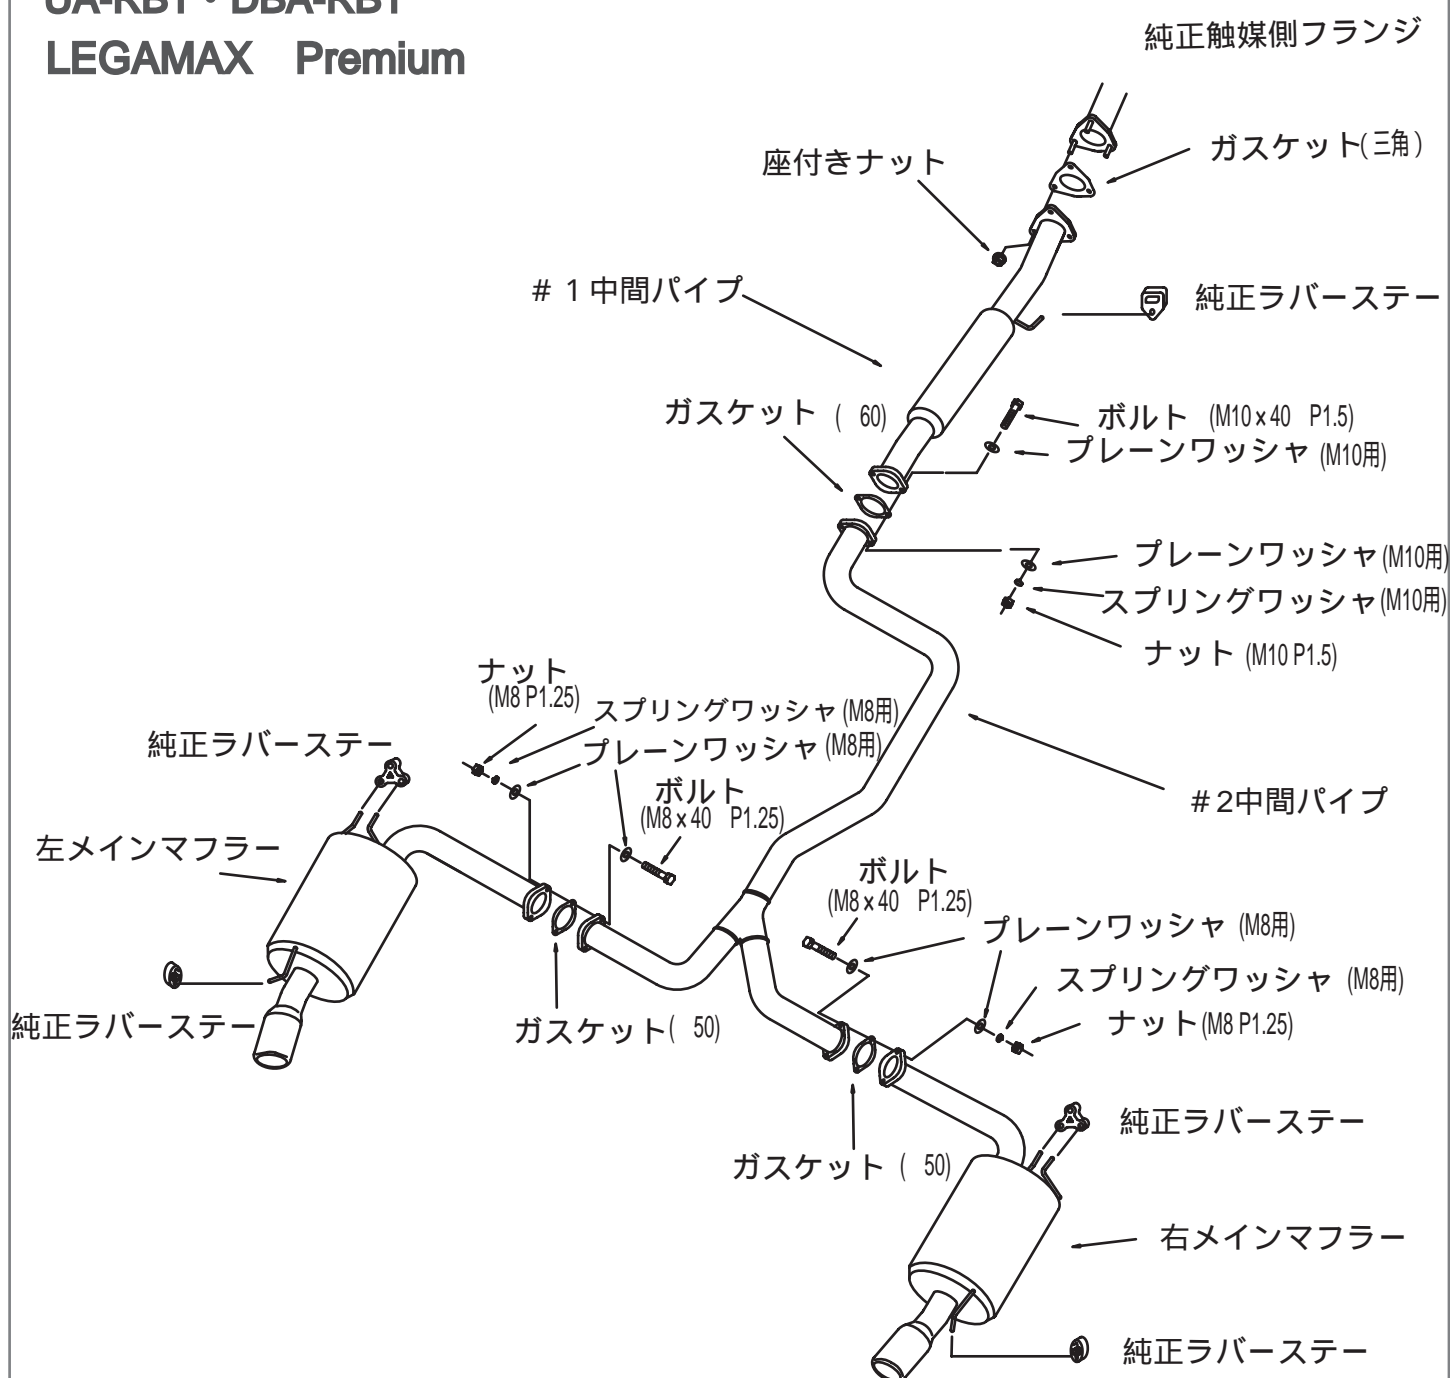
UA-RB1・DBA-RB1
LEGAMAX Premium

純正触媒側フランジ

ガスケット(三角)

座付きナット

#1中間パイプ

純正ラバーステー

ガスケット( 60)

ボルト (M10x40 P1.5)

プレーンワッシャ (M10用)

プレーンワッシャ(M10用)

スプリングワッシャ(M10用)

ナット (M10 P1.5)

ナット (M8 P1.25)

スプリングワッシャ (M8用)

純正ラバーステー

プレーンワッシャ (M8用)

ボルト (M8x40 P1.25)

#2中間パイプ

左メインマフラー

ボルト (M8x40 P1.25)

プレーンワッシャ (M8用)

スプリングワッシャ (M8用)

ナット(M8 P1.25)

純正ラバーステー

ガスケット( 50)

純正ラバーステー

ガスケット ( 50)

右メインマフラー

純正ラバーステー